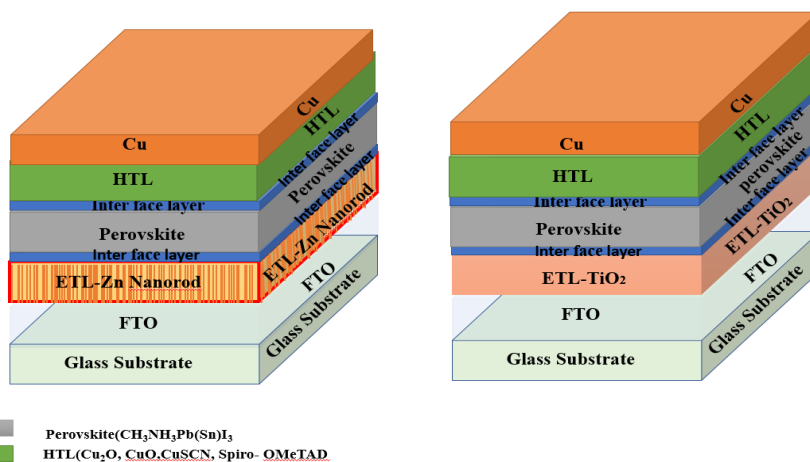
Cu
HTL
Inter face layer
Perovskite
Inter face layer
ETL-Zn Nanorod
FTO
Glass Substrate

Cu
HTL
Inter face layer
Perovskite
Inter face layer
ETL-Zn Nanorod
FTO
Glass Substrate

Cu
HTL
Inter face layer
perovskite
Inter face layer
ETL-TiO$_2$
FTO
Glass Substrate

Cu
HTL
Inter face layer
Perovskite
Inter face layer
ETL-TiO$_2$
FTO
Glass Substrate

Perovskite($CH_3NH_3Pb(Sn)I_3$
HTL($Cu_2O$, CuO,CuSCN, Spiro- OMeTAD